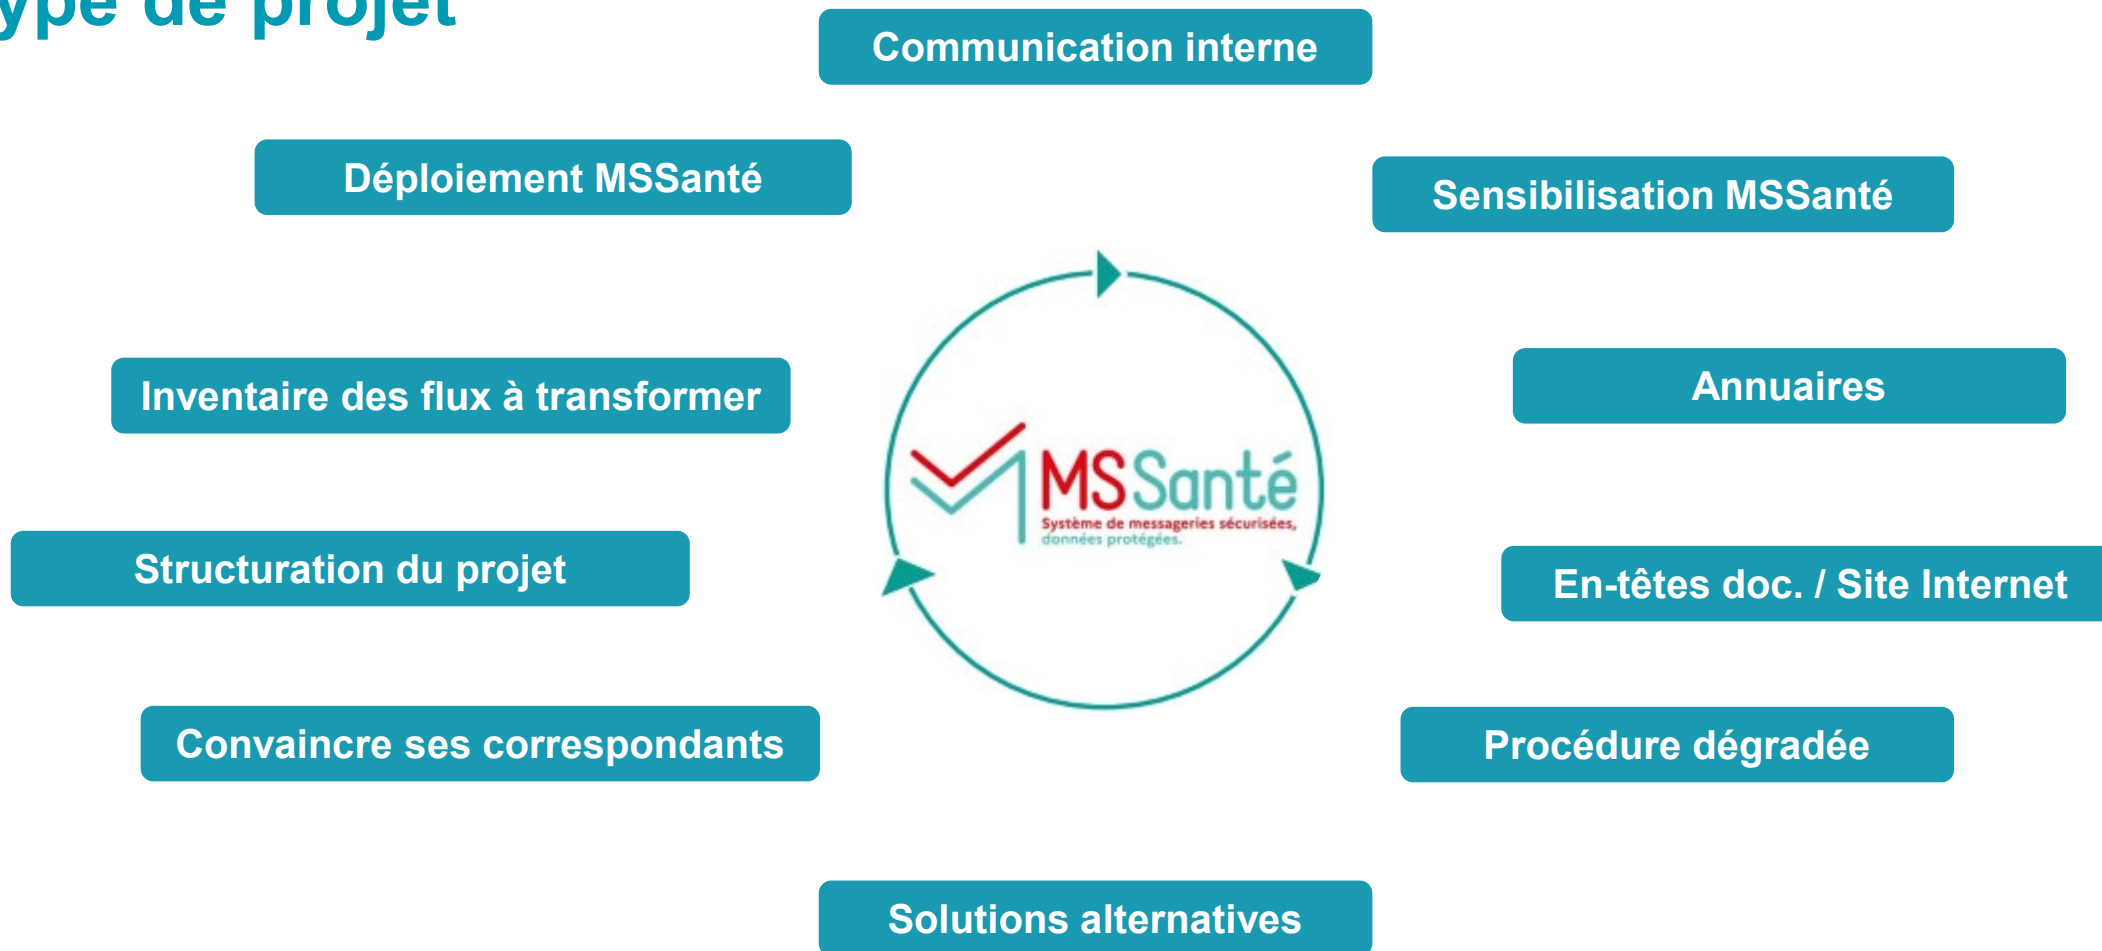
ype de projet

Communication interne

Déploiement MSSanté

Sensibilisation MSSanté

Inventaire des flux à transformer

MSSanté
Système de messageries sécurisées, données protégées.

Annuaires

Structuration du projet

En-têtes doc. / Site Internet

Convaincre ses correspondants

Procédure dégradée

Solutions alternatives